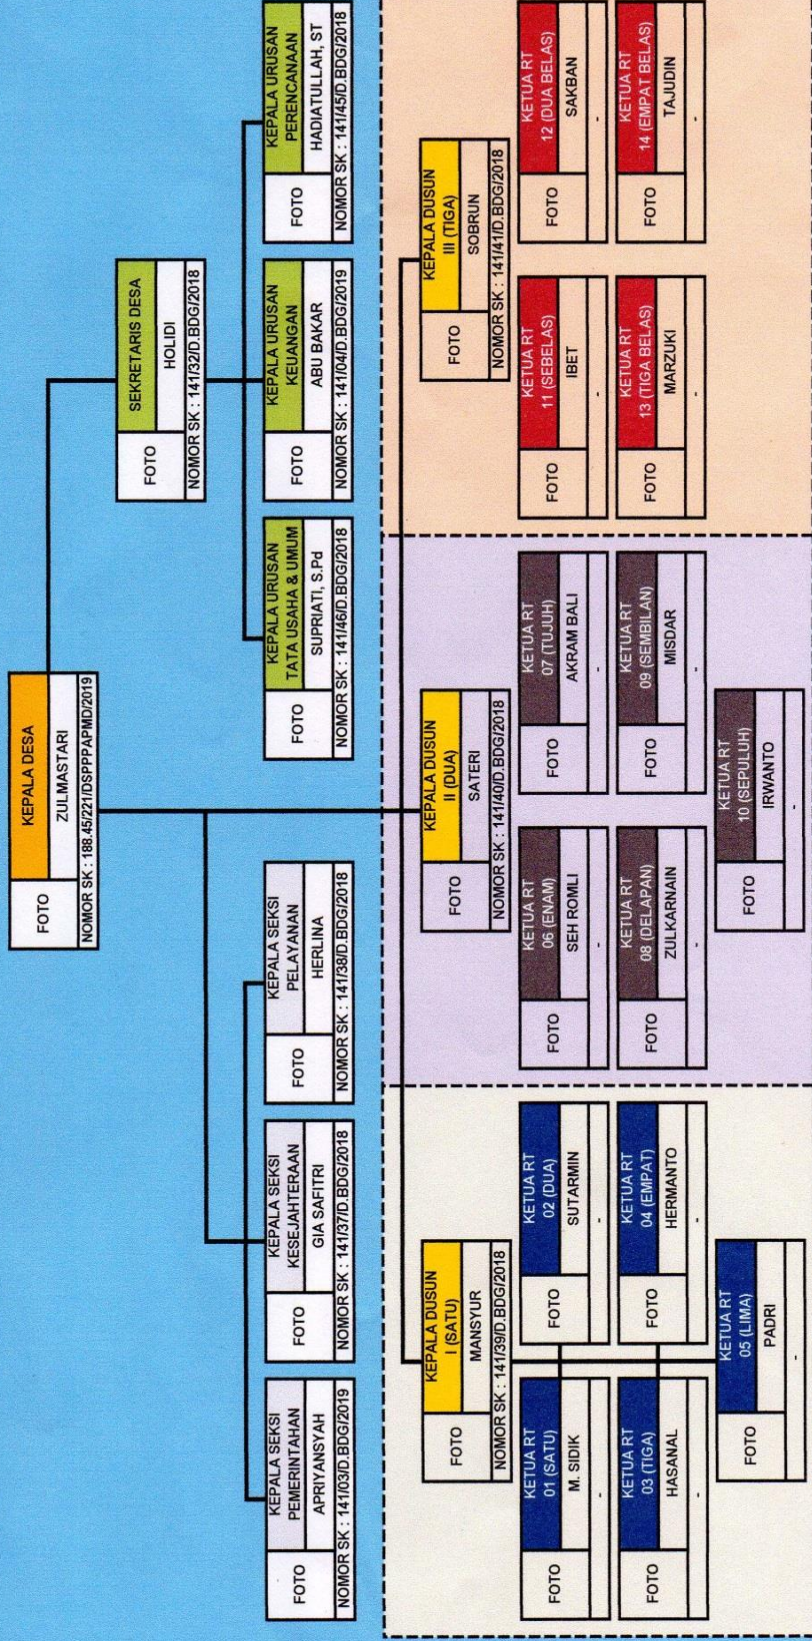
FOTO
KEPALA DESA
ZULMASTARI
NOMOR SK : 188.45/221/DSPPPAPMD/2019

FOTO
SEKRETARIS DESA
HOLIDI
NOMOR SK : 141/32/D.BDG/2018

FOTO
KEPALA URUSAN TATA USAHA & UMUM
SUPRIATI, S.Pd
NOMOR SK : 141/46/D.BDG/2018

FOTO
KEPALA URUSAN KEUANGAN
ABU BAKAR
NOMOR SK : 141/04/D.BDG/2019

FOTO
KEPALA URUSAN PERENCANAAN
HADIATULLAH, ST
NOMOR SK : 141/45/D.BDG/2018

FOTO
KEPALA SEKSI PEMERINTAHAN
APRIYANSYAH
NOMOR SK : 141/03/D.BDG/2019

FOTO
KEPALA SEKSI KESEJAHTERAAN
GIA SAFITRI
NOMOR SK : 141/37/D.BDG/2018

FOTO
KEPALA SEKSI PELAYANAN
HERLINA
NOMOR SK : 141/38/D.BDG/2018

FOTO
KEPALA DUSUN I (SATU)
MANSYUR
NOMOR SK : 141/39/D.BDG/2018

FOTO
KETUA RT 01 (SATU)
M. SIDIK
-

FOTO
KETUA RT 02 (DUA)
SUTARMIN
-

FOTO
KETUA RT 03 (TIGA)
HASANAL
-

FOTO
KETUA RT 04 (EMPAT)
HERMANTO
-

FOTO
KETUA RT 05 (LIMA)
PADRI
-

FOTO
KEPALA DUSUN II (DUA)
SATERI
NOMOR SK : 141/40/D.BDG/2018

FOTO
KETUA RT 06 (ENAM)
SEH ROMLI
-

FOTO
KETUA RT 07 (TUJUH)
AKRAM BALI
-

FOTO
KETUA RT 08 (DELAPAN)
ZULKARNAIN
-

FOTO
KETUA RT 09 (SEMBILAN)
MISDAR
-

FOTO
KETUA RT 10 (SEPULUH)
IRWANTO
-

FOTO
KEPALA DUSUN III (TIGA)
SOBRUN
NOMOR SK : 141/41/D.BDG/2018

FOTO
KETUA RT 11 (SEBELAS)
IBET
-

FOTO
KETUA RT 12 (DUA BELAS)
SAKBAN
-

FOTO
KETUA RT 13 (TIGA BELAS)
MARZUKI
-

FOTO
KETUA RT 14 (EMPAT BELAS)
TAJUDIN
-